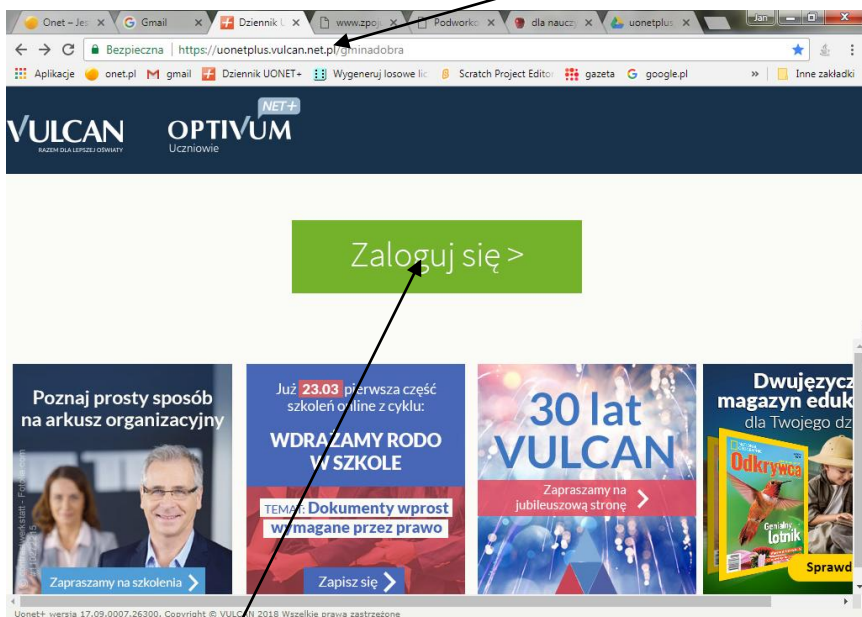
Onet – Jes | Gmail | Dziennik U | www.zpo | Podwórko | dla naucz | uonetplus | Jan

Bezpieczna | https://uonetplus.vulcan.net.pl/gminadobra

Aplikacje | onet.pl | gmail | Dziennik UONET+ | Wygeneruj losowe lic | Scratch Project Editor | gazeta | google.pl | » | Inne zakładki

VULCAN
RAZEM DLA LEPSZEJ OŚWIATY

OPTIVUM NET+
Uczniowie

Zaloguj się >

Poznaj prosty sposób na arkusz organizacyjny

Zapraszamy na szkolenia >

Już 23.03 pierwsza część szkoleń online z cyklu:

WDRAŻAMY RODO W SZKOLE

TEMAT: Dokumenty wprost wymagane przez prawo

Zapisz się >

30 lat VULCAN

Zapraszamy na jubileuszową stronę >

Dwujęzycz magazyn eduk dla Twojego dz

Odkrywca

Genialny lotnik

Sprawd

Uonet+ wersja 17.09.0007.26300. Copyright © VULCAN 2018 Wszelkie prawa zastrzeżone